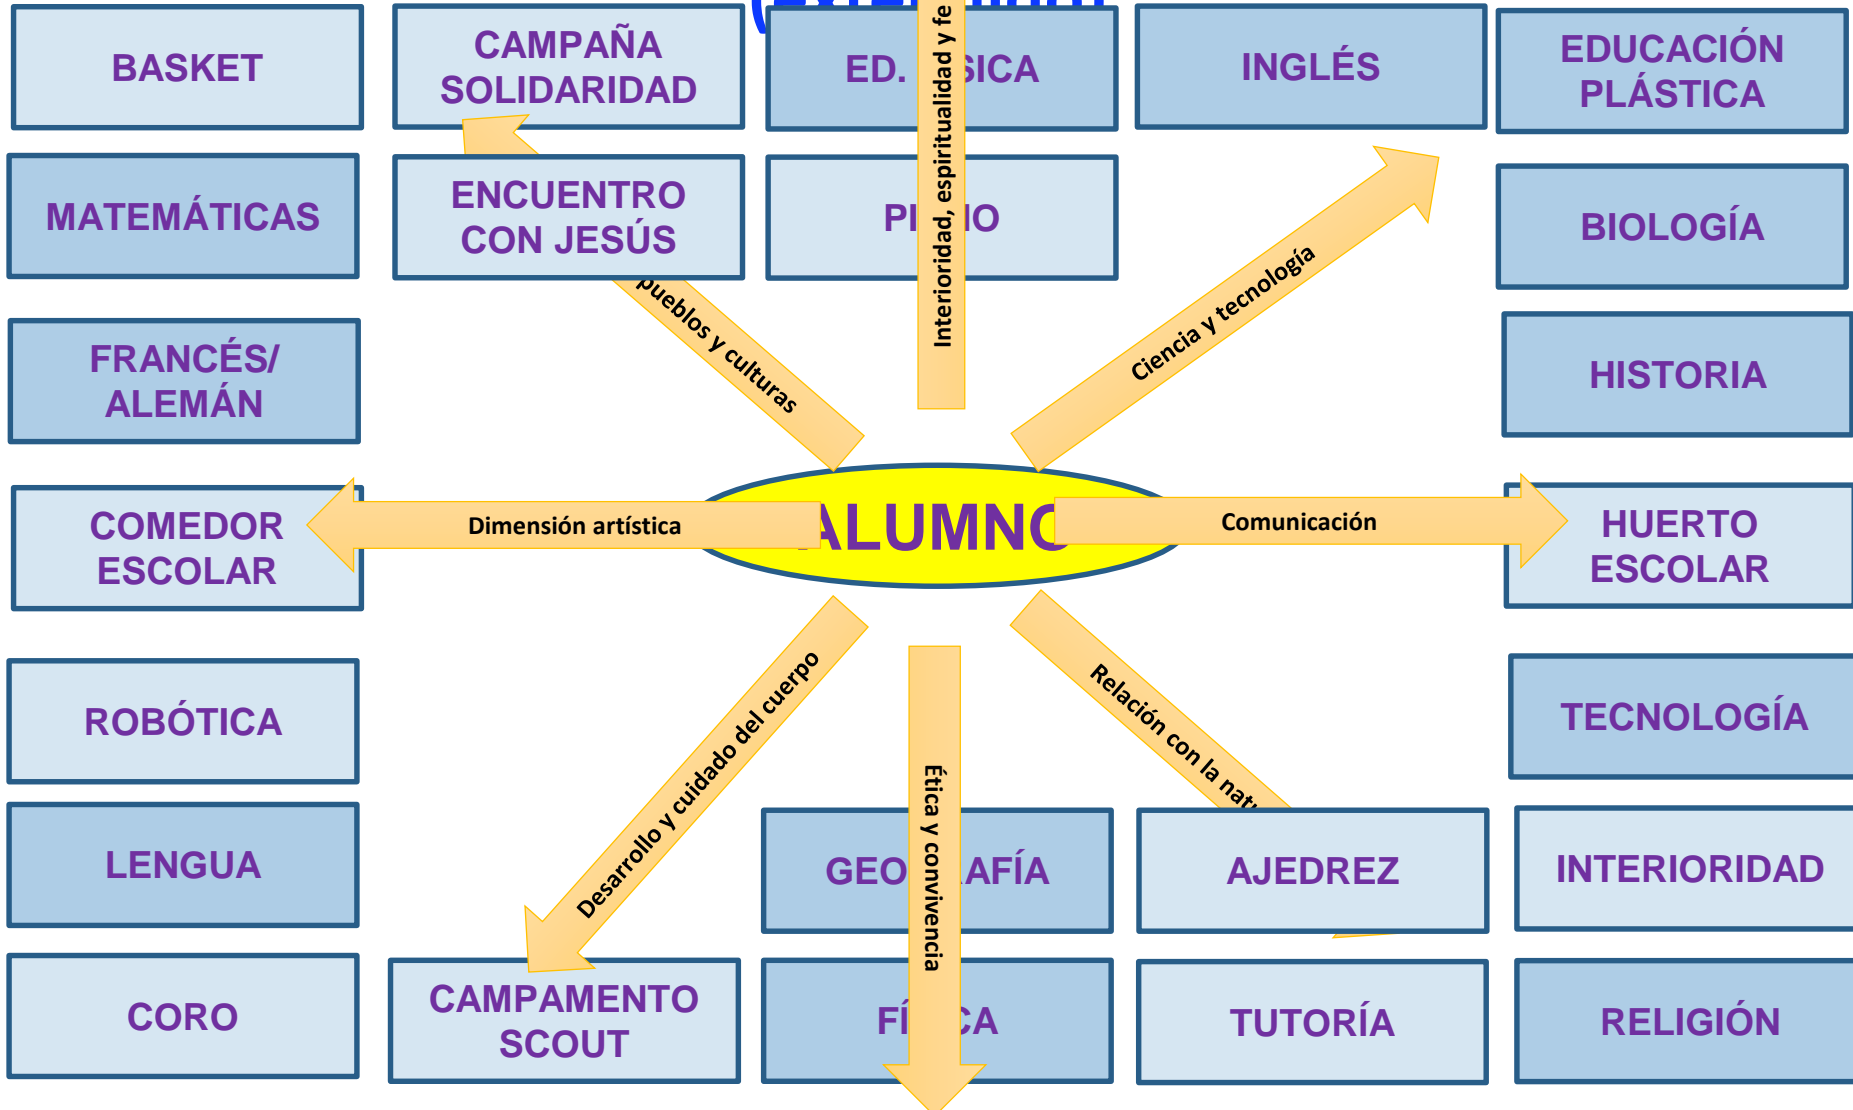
BASKET

CAMPAÑA SOLIDARIDAD

ED. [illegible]SICA

INGLÉS

EDUCACIÓN PLÁSTICA

MATEMÁTICAS

ENCUENTRO CON JESÚS

PI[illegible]IO

BIOLOGÍA

FRANCÉS/ ALEMÁN

HISTORIA

Interioridad, espiritualidad y fe

pueblos y culturas

Ciencia y tecnología

COMEDOR ESCOLAR

Dimensión artística

ALUMNO

Comunicación

HUERTO ESCOLAR

ROBÓTICA

TECNOLOGÍA

Desarrollo y cuidado del cuerpo

Ética y convivencia

Relación con la natu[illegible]

LENGUA

GEO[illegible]AFÍA

AJEDREZ

INTERIORIDAD

CORO

CAMPAMENTO SCOUT

FÍ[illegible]CA

TUTORÍA

RELIGIÓN